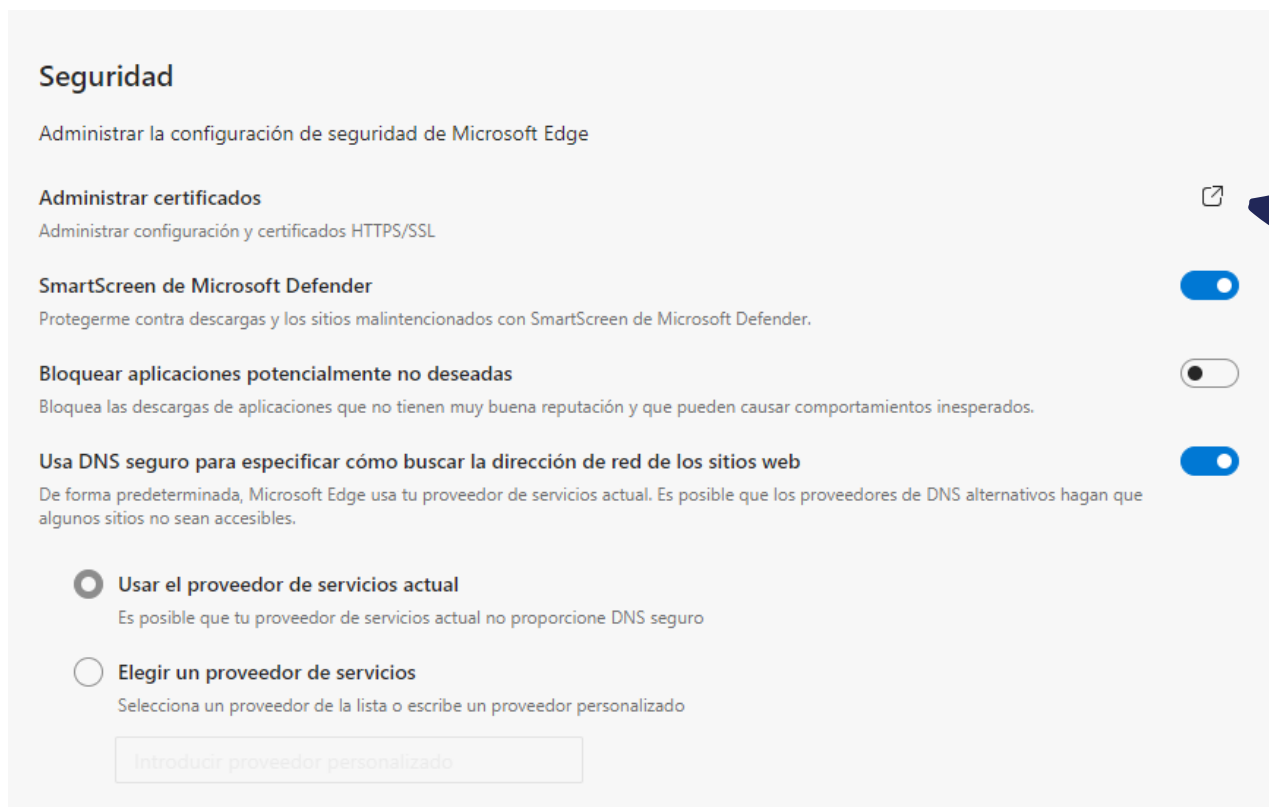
Seguridad

Administrar la configuración de seguridad de Microsoft Edge

Administrar certificados

Administrar configuración y certificados HTTPS/SSL

SmartScreen de Microsoft Defender

Protegerme contra descargas y los sitios malintencionados con SmartScreen de Microsoft Defender.

Bloquear aplicaciones potencialmente no deseadas

Bloquea las descargas de aplicaciones que no tienen muy buena reputación y que pueden causar comportamientos inesperados.

Usa DNS seguro para especificar cómo buscar la dirección de red de los sitios web

De forma predeterminada, Microsoft Edge usa tu proveedor de servicios actual. Es posible que los proveedores de DNS alternativos hagan que algunos sitios no sean accesibles.

Usar el proveedor de servicios actual

Es posible que tu proveedor de servicios actual no proporcione DNS seguro

Elegir un proveedor de servicios

Selecciona un proveedor de la lista o escribe un proveedor personalizado

Introducir proveedor personalizado